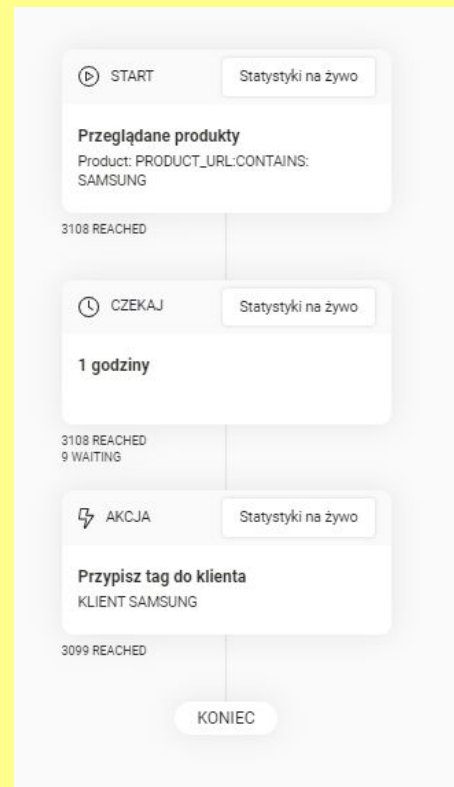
START

Statystyki na żywo

Przeglądane produkty

Product: PRODUCT_URL:CONTAINS: SAMSUNG

3108 REACHED

CZEKAJ

Statystyki na żywo

1 godziny

3108 REACHED
9 WAITING

AKCJA

Statystyki na żywo

Przypisz tag do klienta

KLIENT SAMSUNG

3099 REACHED

KONIEC